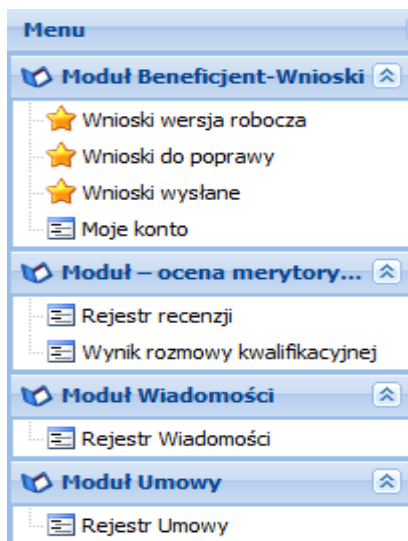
Menu

Moduł Beneficjent-Wnioski

Wnioski wersja robocza

Wnioski do poprawy

Wnioski wysłane

Moje konto

Moduł – ocena merytory...

Rejestr recenzji

Wynik rozmowy kwalifikacyjnej

Moduł Wiadomości

Rejestr Wiadomości

Moduł Umowy

Rejestr Umowy